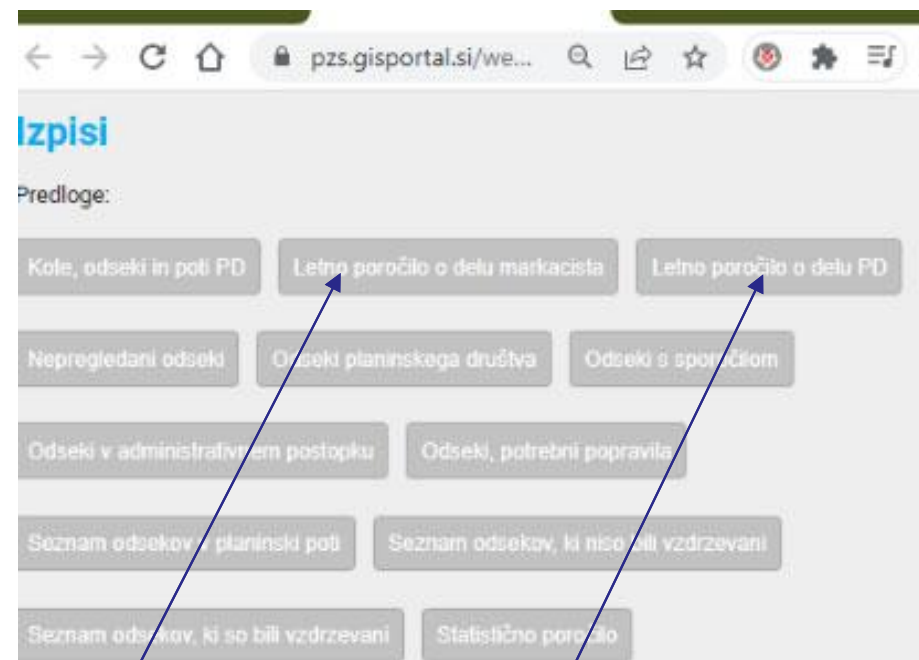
pzs.gisportal.si/we...

Izpisi

Predloge:

Kole, odseki in poti PD

Letno poročilo o delu markacista

Letno poročilo o delu PD

Nepregledani odseki

Odseki planinskega društva

Odseki s sporočilom

Odseki v administrativnem postopku

Odseki, potrebni popravila

Seznam odsekov v planinski poti

Seznam odsekov, ki niso bili vzdrzevani

Seznam odsekov, ki so bili vzdrzevani

Statistično poročilo